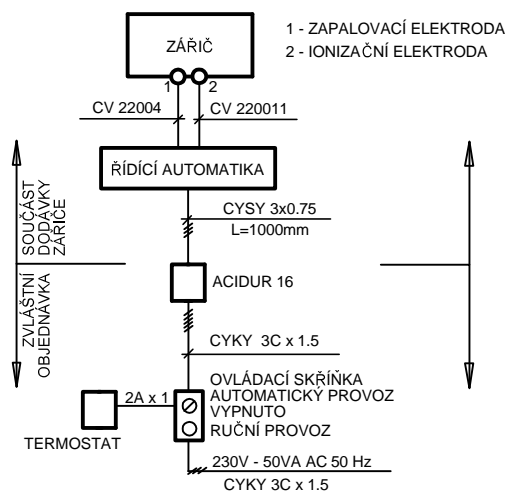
ZÁŘIČ

1 - ZAPALOVACÍ ELEKTRODA
2 - IONIZAČNÍ ELEKTRODA

1 2

CV 22004
CV 220011

ŘÍDÍCÍ AUTOMATIKA

SOUČÁST DODÁVKY ZÁŘIČE

CYSY 3x0.75
L=1000mm

ACIDUR 16

ZVLÁŠTNÍ OBJEDNÁVKA

CYKY 3C x 1.5

2A x 1

OVLÁDACÍ SKŘÍŇKA
AUTOMATICKÝ PROVOZ
VYPNUTO
RUČNÍ PROVOZ

TERMOSTAT

230V - 50VA AC 50 Hz
CYKY 3C x 1.5